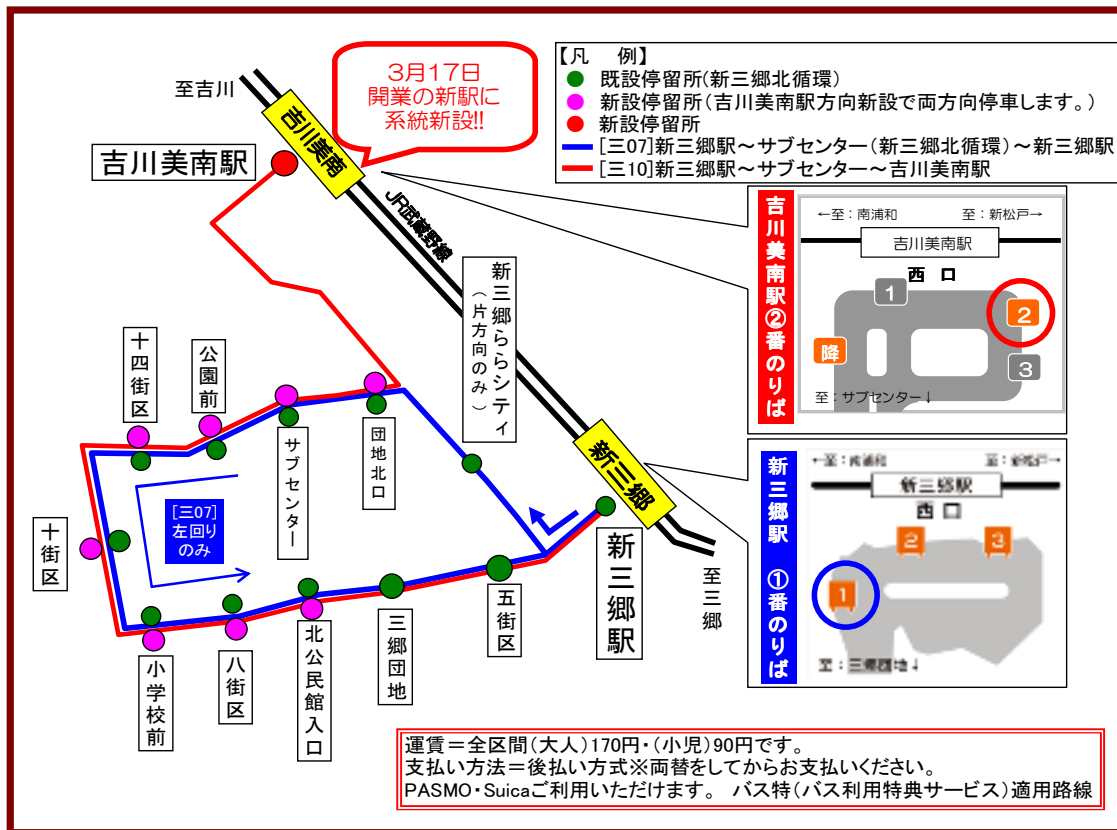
3月17日
開業の新駅に
系統新設!!

【凡　例】
既設停留所(新三郷北循環)
新設停留所(吉川美南駅方向新設で両方向停車します。)
新設停留所
[三07]新三郷駅～サブセンター(新三郷北循環)～新三郷駅
[三10]新三郷駅～サブセンター～吉川美南駅

至吉川
吉川美南駅
吉川美南
JR武蔵野線
新三郷ららシティ（片方向のみ）
新三郷
新三郷駅
至三郷

十四街区
公園前
サブセンター
団地北口
十街区
[三07]
左回り
のみ
小学校前
八街区
北公民館入口
三郷団地
五街区

吉川美南駅②番のりば
←至：南浦和　至：新松戸→
吉川美南駅
西　口
1
2
3
降
至：サブセンター↓

新三郷駅　①番のりば
←至：南浦和　至：新松戸→
新三郷駅
西口
1
2
3
至：三郷団地↓

運賃＝全区間(大人)170円・(小児)90円です。
支払い方法＝後払い方式※両替をしてからお支払いください。
PASMO・Suicaご利用いただけます。　バス特(バス利用特典サービス)適用路線